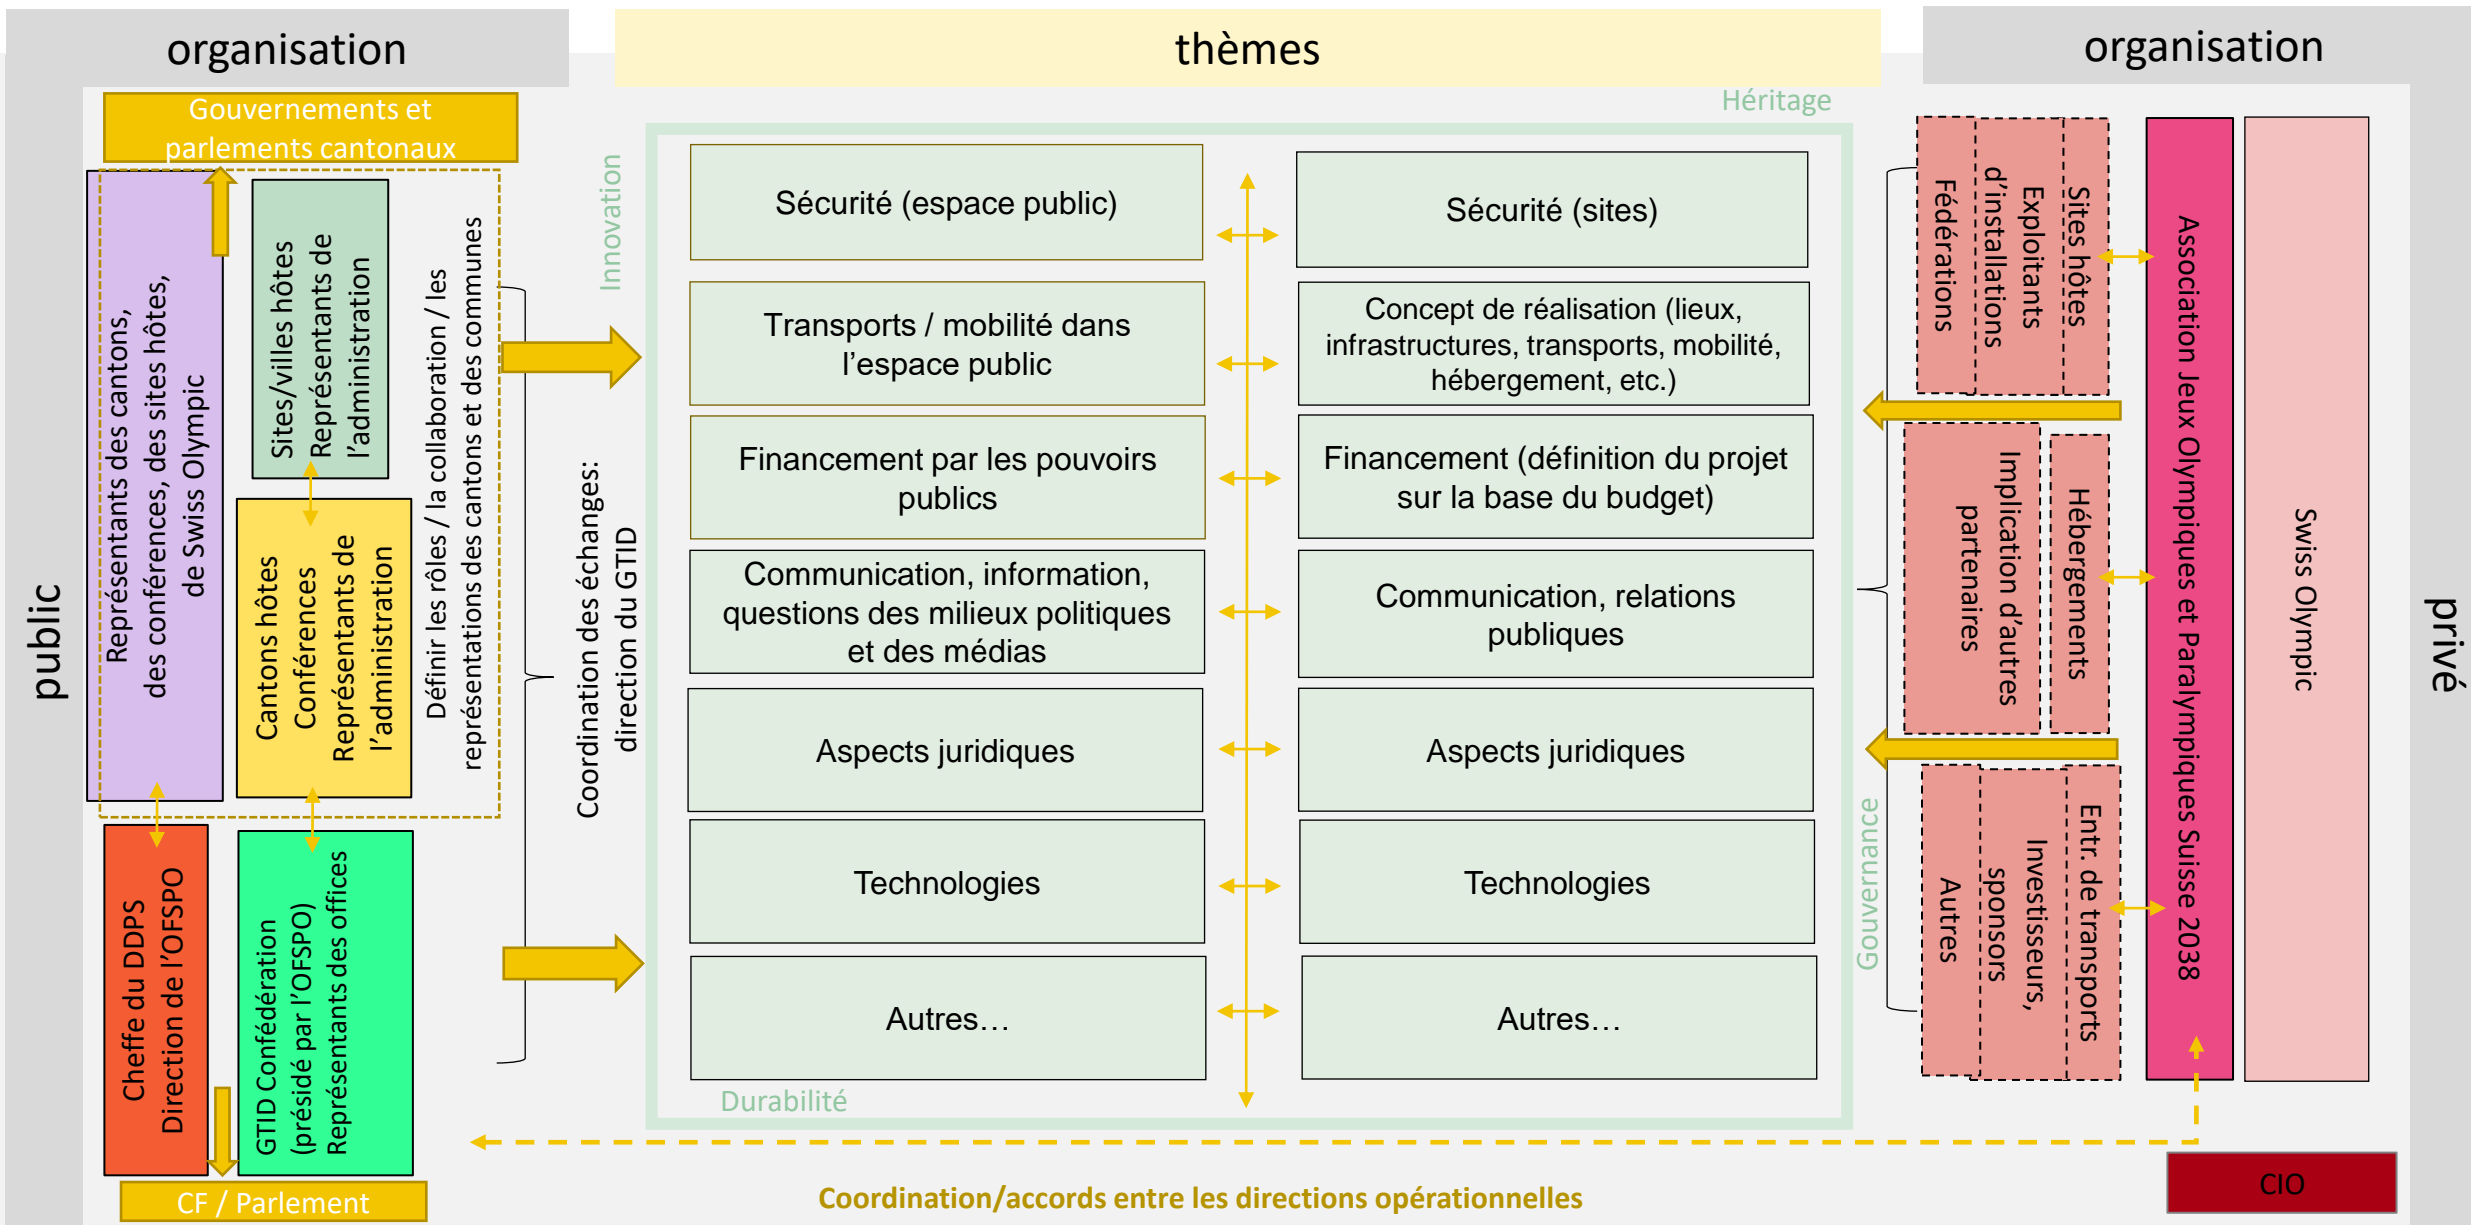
organisation

thèmes

organisation

public

Gouvernements et parlements cantonaux

Représentants des cantons, des conférences, des sites hôtes, de Swiss Olympic

Sites/villes hôtes Représentants de l'administration

Cantons hôtes Conférences Représentants de l'administration

Définir les rôles / la collaboration / les représentations des cantons et des communes

Coordination des échanges: direction du GTID

Cheffe du DDPS Direction de l'OFSPO

GTID Confédération (présidé par l'OFSPO) Représentants des offices

CF / Parlement

Innovation

Héritage

Gouvernance

Durabilité

| Sécurité (espace public) | Sécurité (sites) |
|---|---|
| Transports / mobilité dans l'espace public | Concept de réalisation (lieux, infrastructures, transports, mobilité, hébergement, etc.) |
| Financement par les pouvoirs publics | Financement (définition du projet sur la base du budget) |
| Communication, information, questions des milieux politiques et des médias | Communication, relations publiques |
| Aspects juridiques | Aspects juridiques |
| Technologies | Technologies |
| Autres… | Autres… |

Fédérations

Exploitants d'installations

Sites hôtes

Implication d'autres partenaires

Hébergements

Autres

Investisseurs, sponsors

Entr. de transports

Association Jeux Olympiques et Paralympiques Suisse 2038

Swiss Olympic

privé

CIO

Coordination/accords entre les directions opérationnelles